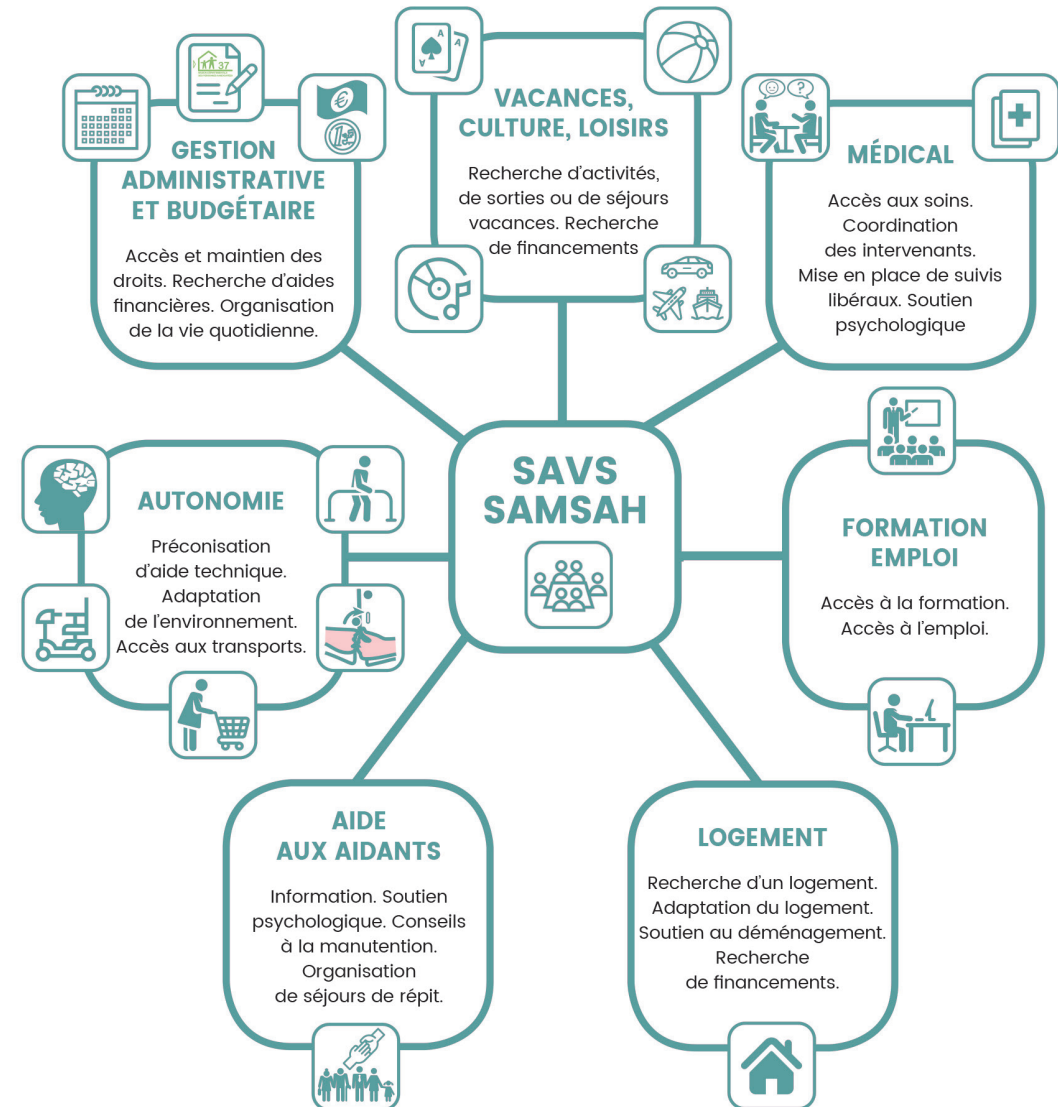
37

GESTION ADMINISTRATIVE ET BUDGÉTAIRE

Accès et maintien des droits. Recherche d'aides financières. Organisation de la vie quotidienne.

VACANCES, CULTURE, LOISIRS

Recherche d'activités, de sorties ou de séjours vacances. Recherche de financements

MÉDICAL

Accès aux soins. Coordination des intervenants. Mise en place de suivis libéraux. Soutien psychologique

AUTONOMIE

Préconisation d'aide technique. Adaptation de l'environnement. Accès aux transports.

SAVS SAMSAH

FORMATION EMPLOI

Accès à la formation. Accès à l'emploi.

AIDE AUX AIDANTS

Information. Soutien psychologique. Conseils à la manutention. Organisation de séjours de répit.

LOGEMENT

Recherche d'un logement. Adaptation du logement. Soutien au déménagement. Recherche de financements.